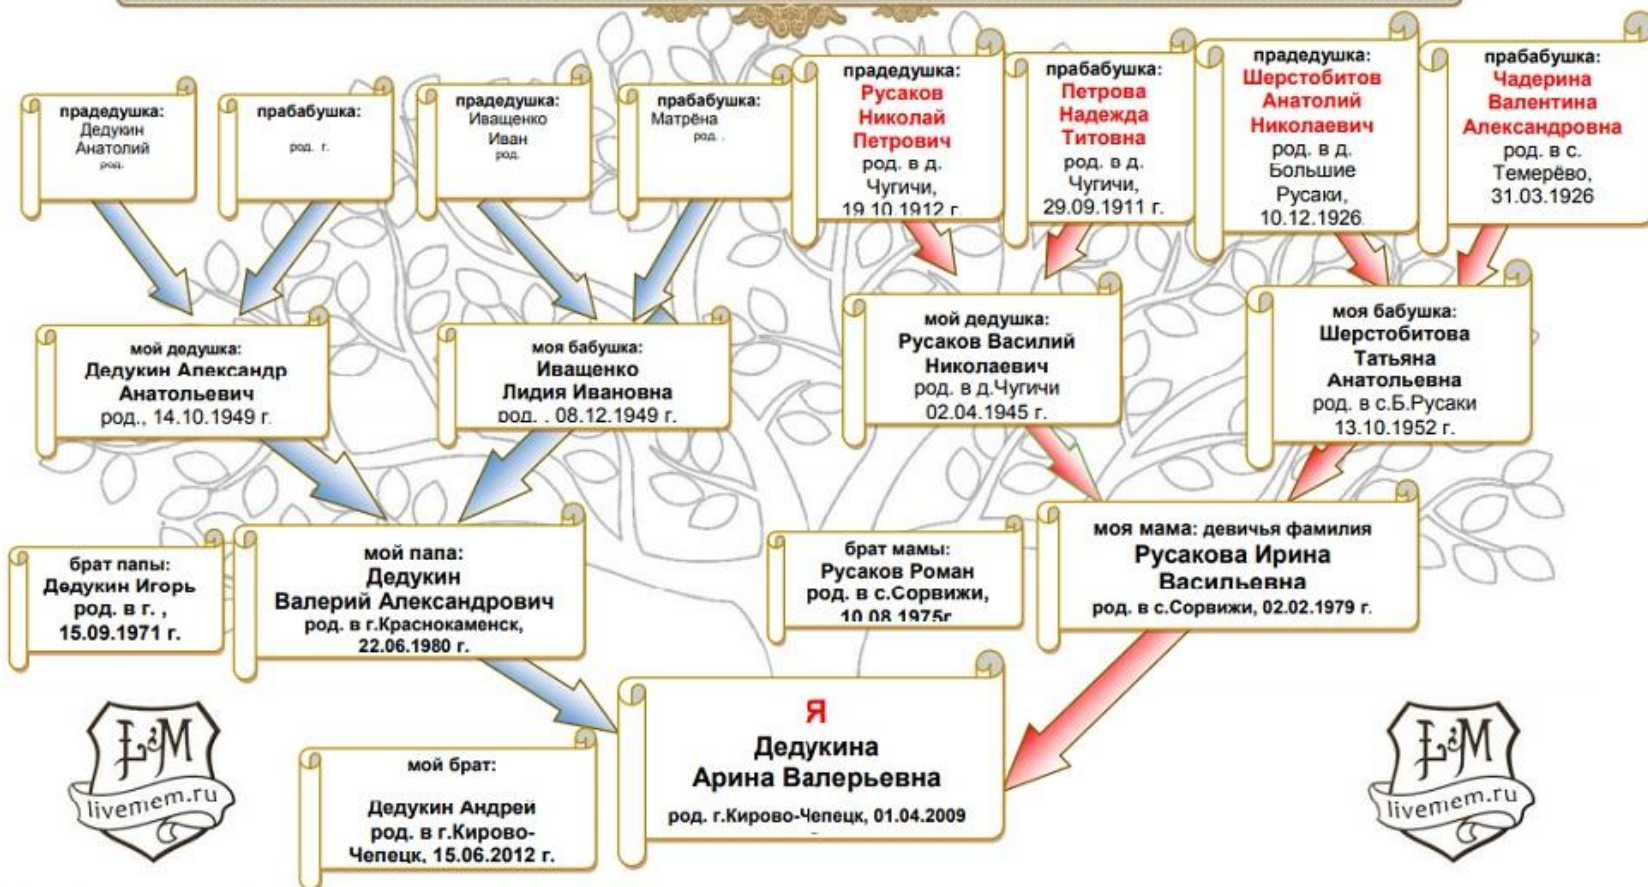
прадедушка:
Дедукин
Анатолий
род.

прабабушка:
род. г.

прадедушка:
Иващенко
Иван
род.

прабабушка:
Матрёна
род. .

прадедушка:
Русаков
Николай
Петрович
род. в д.
Чугичи,
19.10.1912 г.

прабабушка:
Петрова
Надежда
Титовна
род. в д.
Чугичи,
29.09.1911 г.

прадедушка:
Шерстобитов
Анатолий
Николаевич
род. в д.
Большие
Русаки,
10.12.1926

прабабушка:
Чадерина
Валентина
Александровна
род. в с.
Темерёво,
31.03.1926

мой дедушка:
Дедукин Александр
Анатольевич
род., 14.10.1949 г.

моя бабушка:
Иващенко
Лидия Ивановна
род. , 08.12.1949 г.

мой дедушка:
Русаков Василий
Николаевич
род. в д.Чугичи
02.04.1945 г.

моя бабушка:
Шерстобитова
Татьяна
Анатольевна
род. в с.Б.Русаки
13.10.1952 г.

брат папы:
Дедукин Игорь
род. в г. ,
15.09.1971 г.

мой папа:
Дедукин
Валерий Александрович
род. в г.Краснокаменск,
22.06.1980 г.

брат мамы:
Русаков Роман
род. в с.Сорвижи,
10.08.1975г.

моя мама: девичья фамилия
Русакова Ирина
Васильевна
род. в с.Сорвижи, 02.02.1979 г.

Я
Дедукина
Арина Валерьевна
род. г.Кирово-Чепецк, 01.04.2009

мой брат:
Дедукин Андрей
род. в г.Кирово-Чепецк, 15.06.2012 г.

LM
livemem.ru

LM
livemem.ru